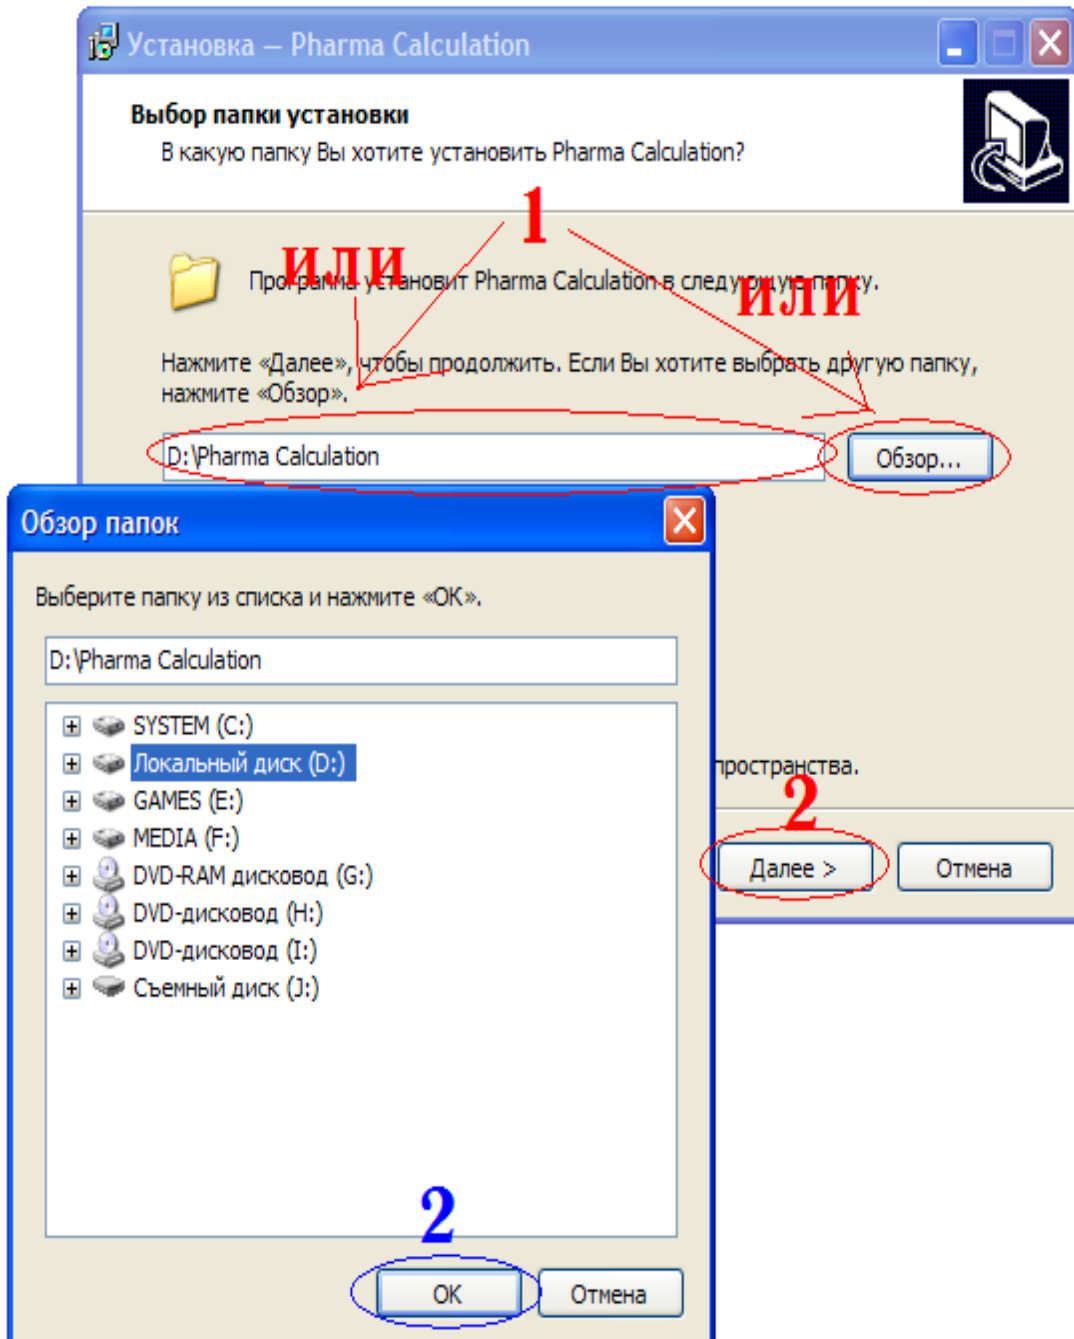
Установка — Pharma Calculation

Выбор папки установки
В какую папку Вы хотите установить Pharma Calculation?

1

или

Программа установит Pharma Calculation в следующую папку.

или

Нажмите «Далее», чтобы продолжить. Если Вы хотите выбрать другую папку, нажмите «Обзор».

D:\Pharma Calculation

Обзор...

пространства.

2

Далее >

Отмена

Обзор папок

Выберите папку из списка и нажмите «ОК».

D:\Pharma Calculation

SYSTEM (C:)
Локальный диск (D:)
GAMES (E:)
MEDIA (F:)
DVD-RAM дисковод (G:)
DVD-дисковод (H:)
DVD-дисковод (I:)
Съемный диск (J:)

2

OK

Отмена